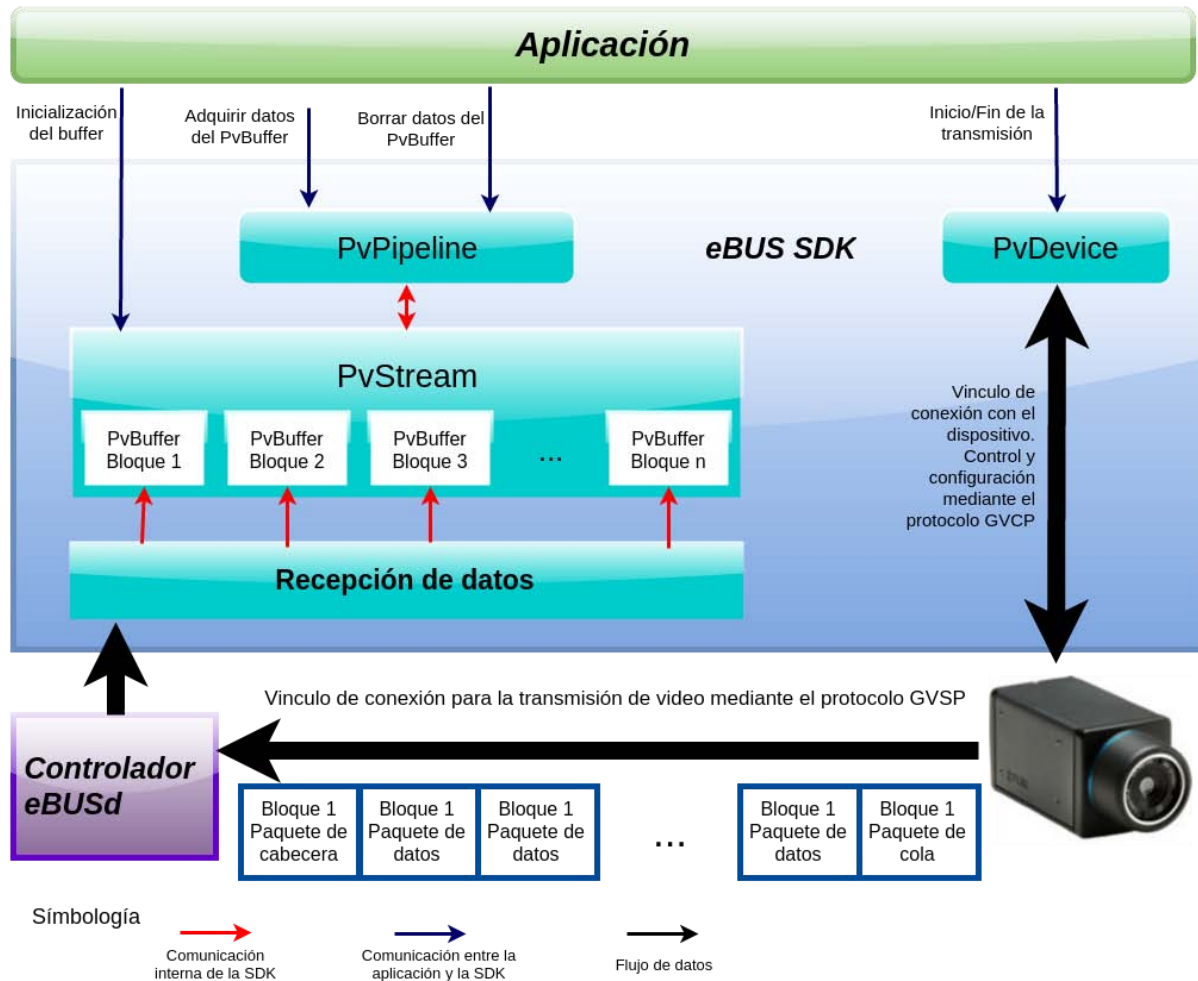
Aplicación

Inicialización del buffer

Adquirir datos del PvBuffer

Borrar datos del PvBuffer

Inicio/Fin de la transmisión

PvPipeline

eBUS SDK

PvDevice

PvStream

PvBuffer Bloque 1

PvBuffer Bloque 2

PvBuffer Bloque 3

...

PvBuffer Bloque n

Vinculo de conexión con el dispositivo. Control y configuración mediante el protocolo GVCP

Recepción de datos

Vinculo de conexión para la transmisión de video mediante el protocolo GVSP

Controlador eBUSd

Bloque 1 Paquete de cabecera

Bloque 1 Paquete de datos

Bloque 1 Paquete de datos

...

Bloque 1 Paquete de datos

Bloque 1 Paquete de cola

Símbología

Comunicación interna de la SDK

Comunicación entre la aplicación y la SDK

Flujo de datos